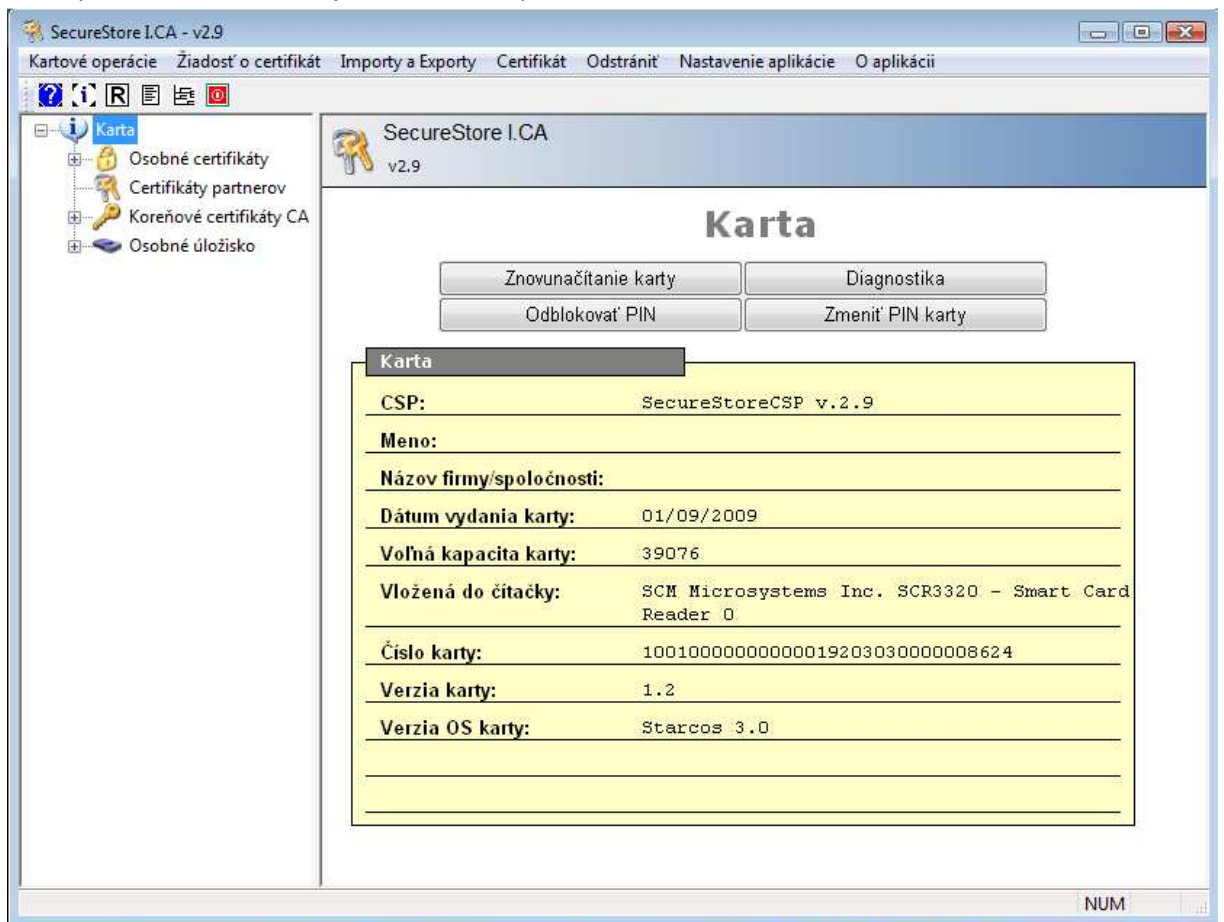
SecureStore I.CA - v2.9

Kartové operácie Žiadosť o certifikát Importy a Exporty Certifikát Odstrániť Nastavenie aplikácie O aplikácii

Karta
Osobné certifikáty
Certifikáty partnerov
Koreňové certifikáty CA
Osobné úložisko

SecureStore I.CA
v2.9

Karta

Znovunačítanie karty
Diagnostika
Odblokovať PIN
Zmeniť PIN karty

Karta

| | |
|---|---|
| CSP: | SecureStoreCSP v.2.9 |
| Meno: | |
| Názov firmy/spoločnosti: | |
| Dátum vydania karty: | 01/09/2009 |
| Voľná kapacita karty: | 39076 |
| Vložená do čítačky: | SCM Microsystems Inc. SCR3320 - Smart Card Reader 0 |
| Číslo karty: | 1001000000000001920303000008624 |
| Verzia karty: | 1.2 |
| Verzia OS karty: | Starcos 3.0 |

NUM